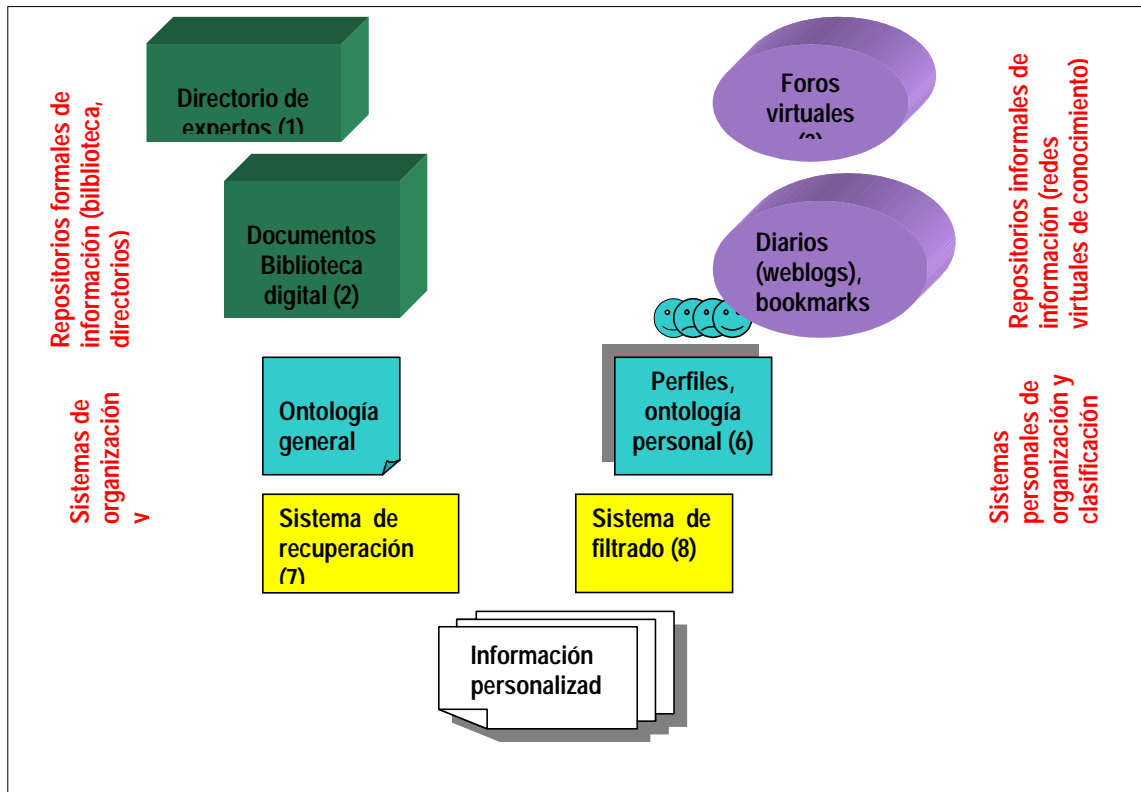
Repositorios formales de información (biblioteca, directorios)

Directorio de expertos (1)

Documentos Biblioteca digital (2)

Foros virtuales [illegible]

Diarios (weblogs), bookmarks

Repositorios informales de información (redes virtuales de conocimiento)

Sistemas de organización y

Ontología general

Perfiles, ontología personal (6)

Sistemas personales de organización y clasificación

Sistema de recuperación (7)

Sistema de filtrado (8)

Información personalizada